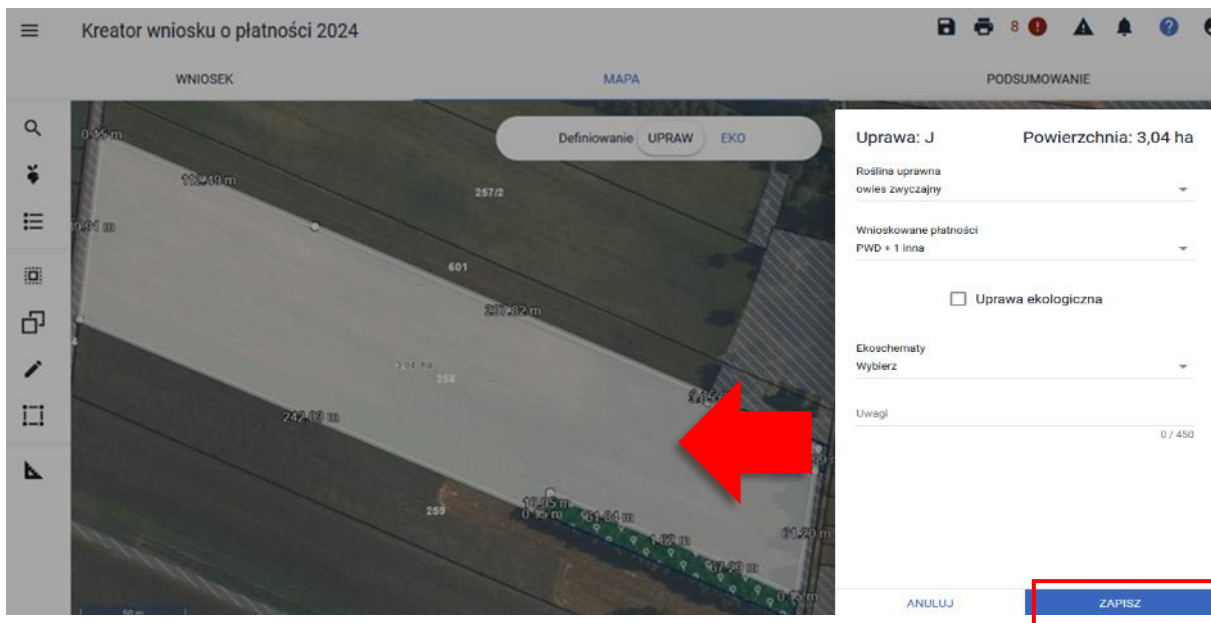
Kreator wniosku o płatności 2024

8

WNIOSEK
MAPA
PODSUMOWANIE

Definiowanie UPRAW EKO

0.15 m
112.49 m
257/2
9.91 m
601
237.82 m
3.04 ha
258
242.09 m
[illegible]
10.95 m
0.15 m
61.84 m
1.32 m
255
17.29 m
61.20 m
50 m

Uprawa: J
Powierzchnia: 3,04 ha

Roślina uprawna
owies zwyczajny

Wnioskowane płatności
PWD + 1 inna

Uprawa ekologiczna

Ekoschematy
Wybierz

Uwagi
0 / 450

ANULUJ
ZAPISZ